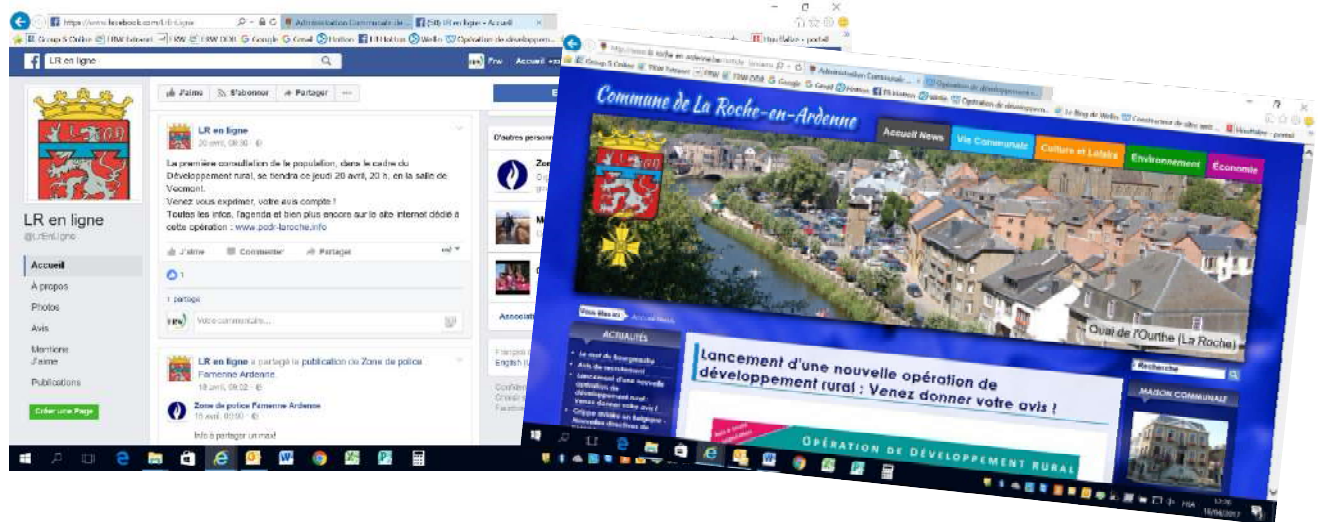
https://www.facebook.com/LrEnLigne
Administration Communale de...
(58) LR en ligne - Accueil

LR en ligne

J'aime
S'abonner
Partager

LR en ligne
@LrEnLigne

Accueil
À propos
Photos
Avis
Mentions J'aime
Publications
Créer une Page

LR en ligne
20 avril, 08:30

La première consultation de la population, dans le cadre du Développement rural, se tiendra ce jeudi 20 avril, 20 h. en la salle de Vecmont.
Venez vous exprimer, votre avis compte !
Toutes les infos, l'agenda et bien plus encore sur le site internet dédié à cette opération : www.pcdr-laroche.info

J'aime
Commenter
Partager

1
1 partage
Votre commentaire...

LR en ligne a partagé la publication de Zone de police Famenne Ardenne.
18 avril, 09:02
Zone de police Famenne Ardenne
18 avril, 00:00
Info à partager un max!

D'autres personnes

Commune de La Roche-en-Ardenne
Accueil News
Vie Communale
Culture et Loisirs
Environnement
Economie

Vous êtes ici : Accueil News
ACTUALITÉS
Le mot du bourgmestre
Avis de recrutement
Lancement d'une nouvelle opération de développement rural : venez donner votre avis !
Grippe aviaire en belgique - Nouvelles directives de

Quai de l'Ourthe (La Roche)
Recherche
MAISON COMMUNALE

Lancement d'une nouvelle opération de développement rural : Venez donner votre avis !

OPÉRATION DE DÉVELOPPEMENT RURAL